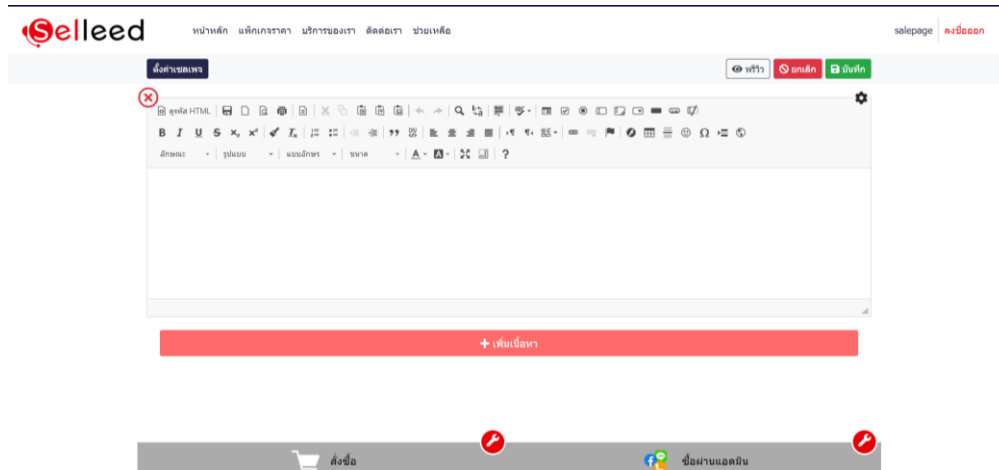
Selleed

หน้าหลัก แพ็กเกจราคา บริการของเรา ติดต่อเรา ช่วยเหลือ

salepage | ลงชื่อออก

ตั้งค่าเซลเพจ

พรีวิว ยกเลิก บันทึก

ดูรหัส HTML

B I U S $x_2$ $x^2$ $I_x$

ลักษณะ รูปแบบ แบบอักษร ขนาด A ?

+ เพิ่มเนื้อหา

สั่งซื้อ

ซื้อผ่านแอดมิน